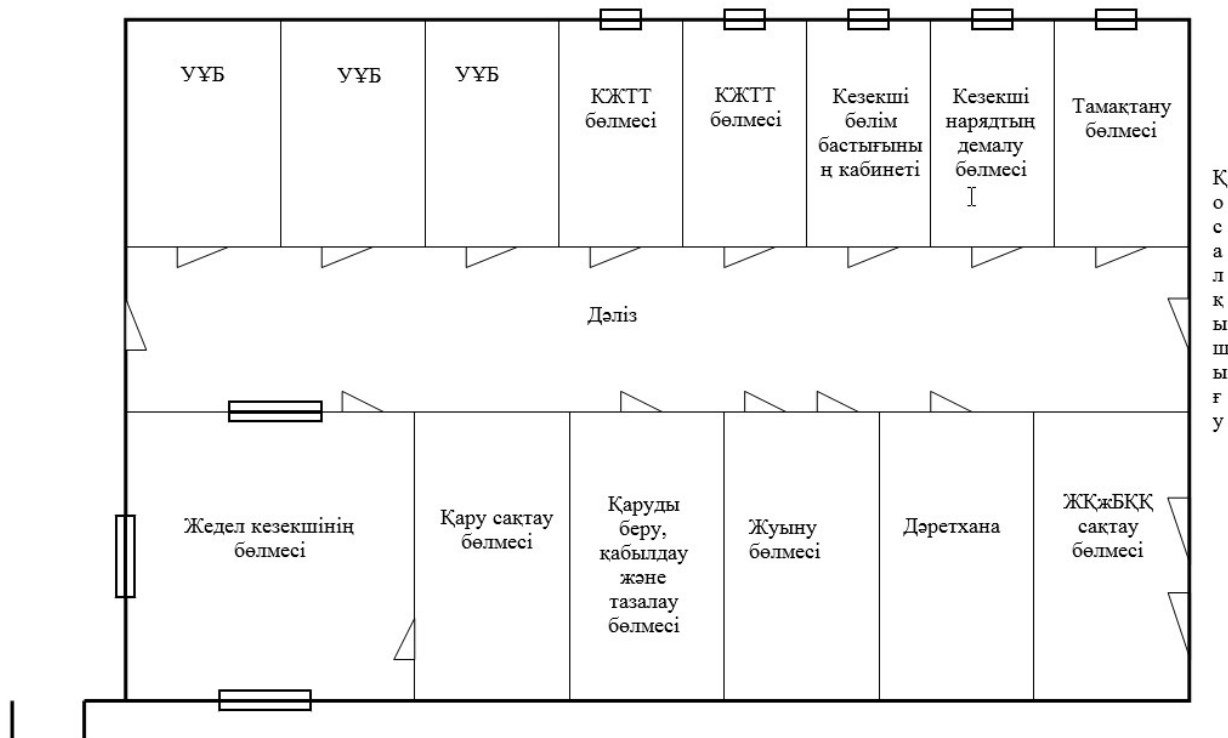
УҰБ

УҰБ

УҰБ

КЖТТ бөлмесі

КЖТТ бөлмесі

Кезекші бөлім бастығының кабинеті

Кезекші нарядтың демалу бөлмесі

Тамақтану бөлмесі

Қосалқы шығу

Дәліз

Жедел кезекшінің бөлмесі

Қару сақтау бөлмесі

Қаруды беру, қабылдау және тазалау бөлмесі

Жуыну бөлмесі

Дәретхана

ЖҚжБҚҚ сақтау бөлмесі